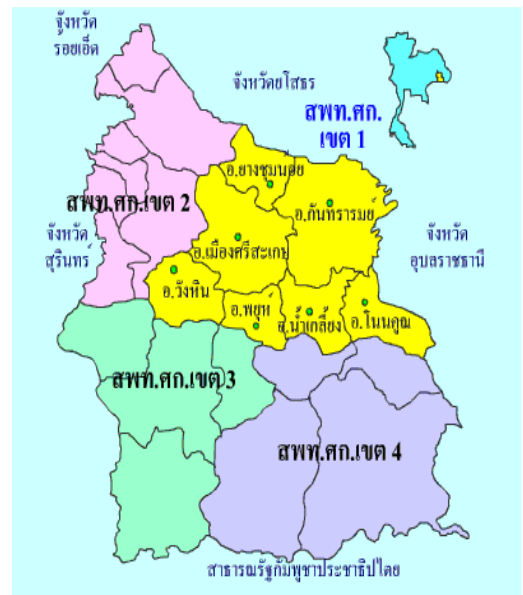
จังหวัด
รอยเอ็ด

จังหวัดยโสธร

สพท.ศก.
เขต 1

อ.ยางชุมน้อย

อ.กันทรารมย์

สพท.ศก.เขต 2

จังหวัด
สุรินทร์

อ.เมืองศรีสะเกษ

จังหวัด
อุบลราชธานี

อ.วังหิน

อ.พยุห์

อ.น้ำเกลี้ยง

อ.โนนคูณ

สพท.ศก.เขต 3

สพท.ศก.เขต 4

สาธารณรัฐกัมพูชาประชาธิปไตย